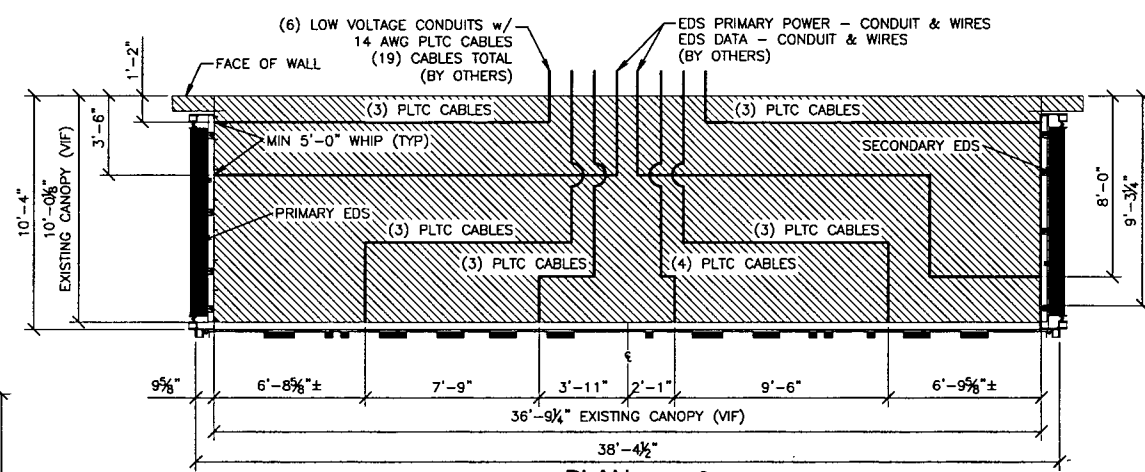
(6) LOW VOLTAGE CONDUITS w/
14 AWG PLTC CABLES
(19) CABLES TOTAL
(BY OTHERS)

EDS PRIMARY POWER – CONDUIT & WIRES
EDS DATA – CONDUIT & WIRES
(BY OTHERS)

1'-2"

FACE OF WALL

(3) PLTC CABLES

(3) PLTC CABLES

3'-6"

MIN 5'-0" WHIP (TYP)

SECONDARY EDS

8'-0"

9'-3¼"

10'-4"

10'-0⅛"
EXISTING CANOPY (VIF)

PRIMARY EDS

(3) PLTC CABLES

(3) PLTC CABLES

(3) PLTC CABLES

(4) PLTC CABLES

℄

9⅝"

6'-8⅝"±

7'-9"

3'-11"

2'-1"

9'-6"

6'-9⅝"±

36'-9¼" EXISTING CANOPY (VIF)

38'-4½"